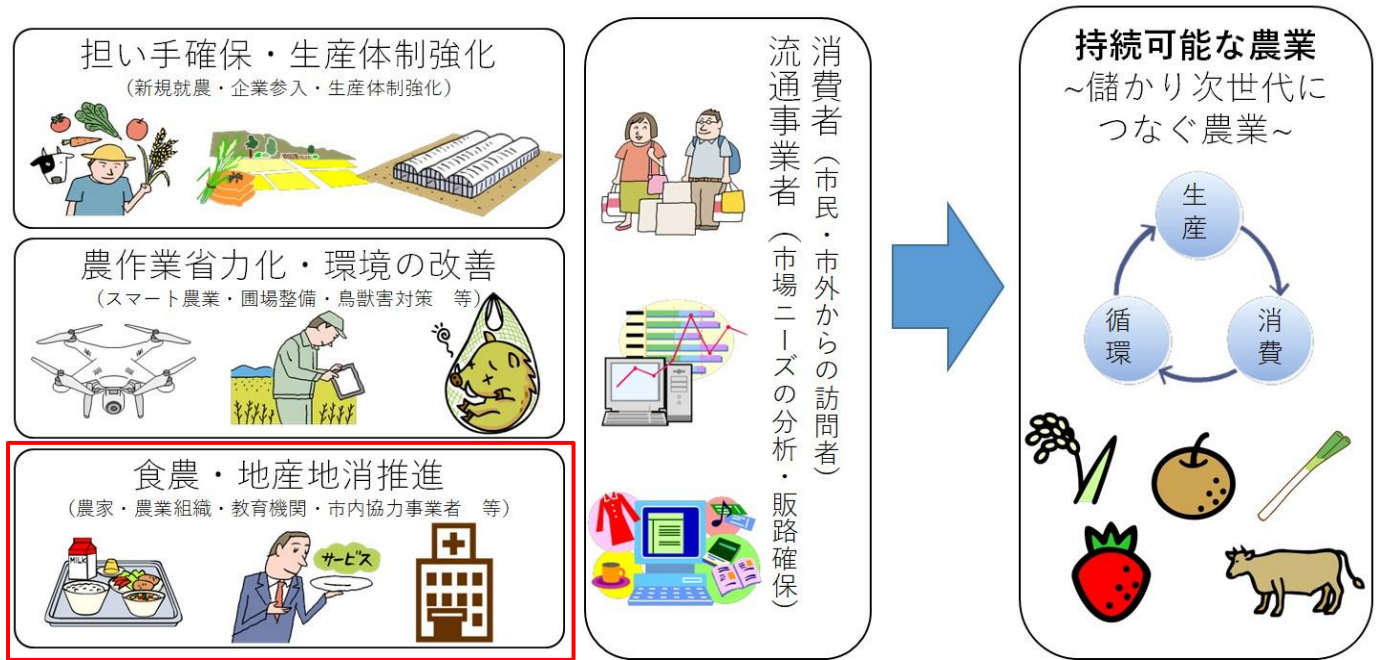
担い手確保・生産体制強化
（新規就農・企業参入・生産体制強化）

農作業省力化・環境の改善
（スマート農業・圃場整備・鳥獣害対策　等）

食農・地産地消推進
（農家・農業組織・教育機関・市内協力事業者　等）

MILK

サービス

消費者（市民・市外からの訪問者）
流通事業者（市場ニーズの分析・販路確保）

持続可能な農業
~儲かり次世代につなぐ農業~

生産

消費

循環